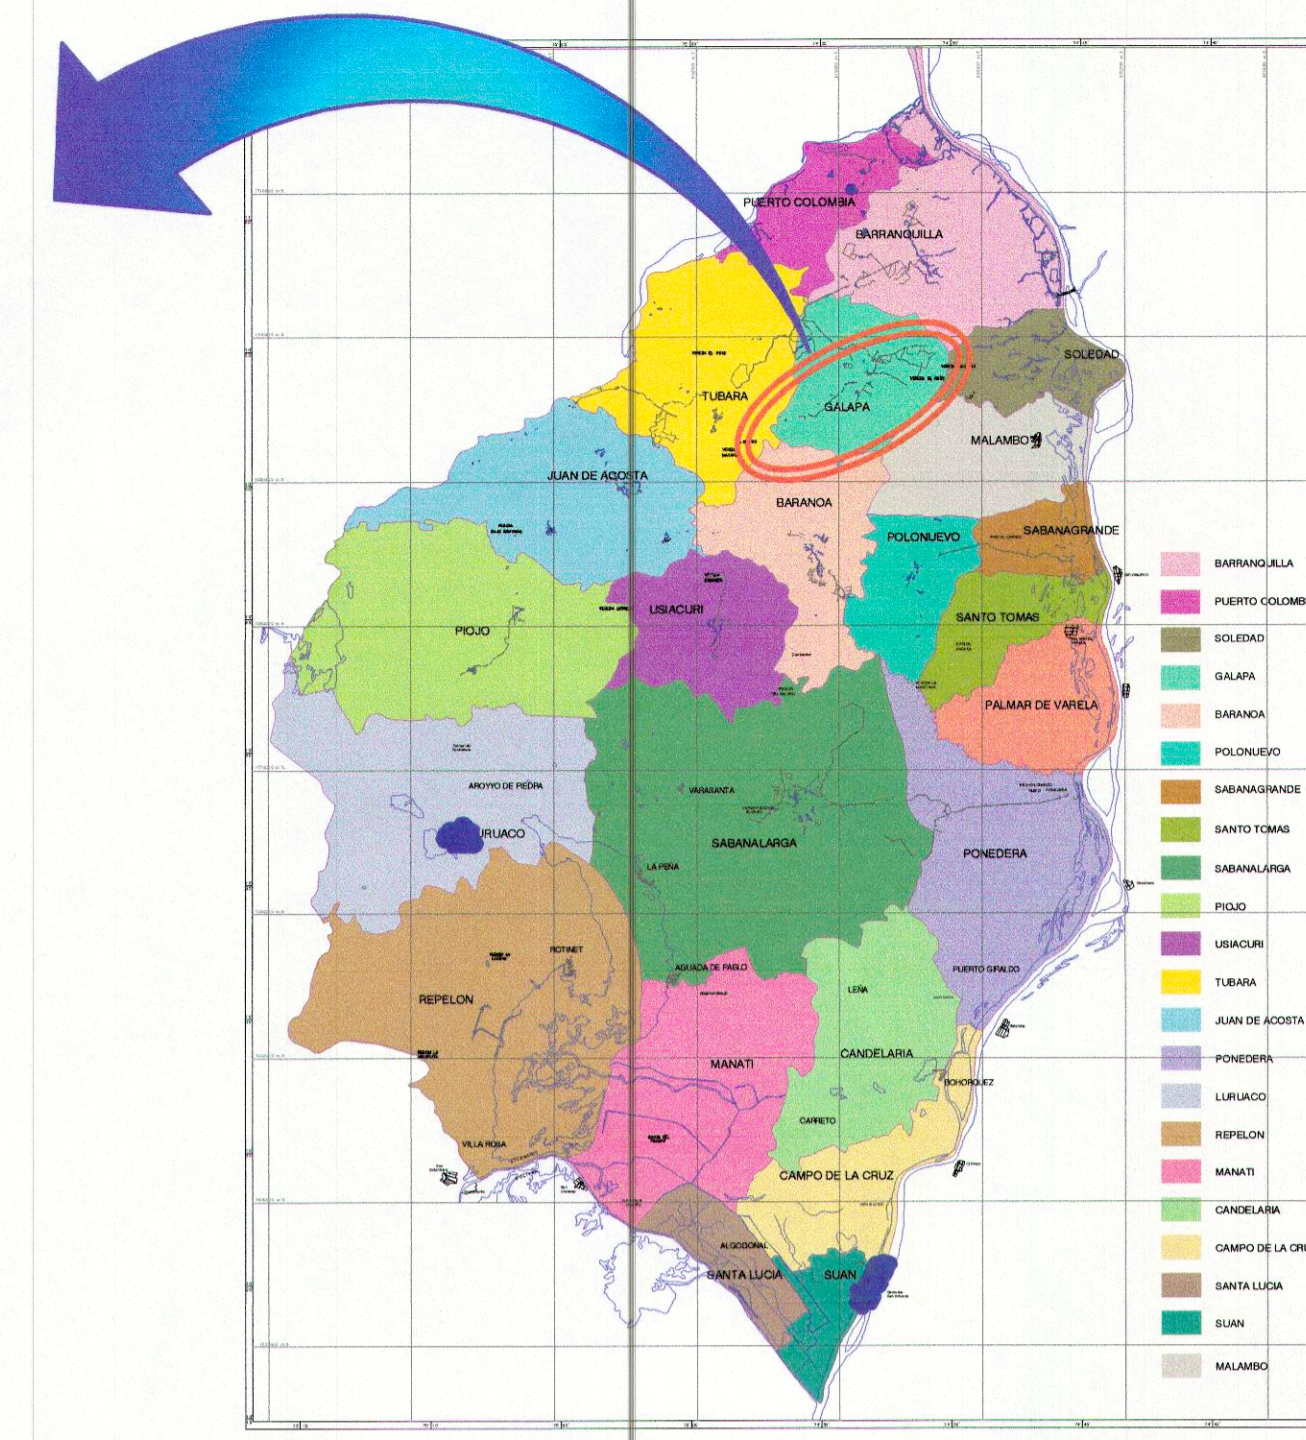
PUERTO COLOMBIA
BARRANQUILLA
SOLEDAD
TUBARA
GALAPA
MALAMBO
JUAN DE ACOSTA
BARANOA
POLONUEVO
SABANAGRANDE
PIOJO
USIACURI
SANTO TOMAS
PALMAR DE VARELA
AROYYO DE PIEDRA
VARASANTA
LURUACO
SABANALARGA
PONEDERA
LA PEÑA
ROTINET
AGUADA DE PABLO
PUERTO GIRALDO
REPELON
LEÑA
MANATI
CANDELARIA
BOHORQUEZ
CARRETO
VILLA ROSA
CAMPO DE LA CRUZ
ALGODONAL
SANTA LUCIA
SUAN

BARRANQUILLA
PUERTO COLOMB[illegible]
SOLEDAD
GALAPA
BARANOA
POLONUEVO
SABANAGRANDE
SANTO TOMAS
SABANALARGA
PIOJO
USIACURI
TUBARA
JUAN DE ACOSTA
PONEDERA
LURUACO
REPELON
MANATI
CANDELARIA
CAMPO DE LA CR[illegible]
SANTA LUCIA
SUAN
MALAMBO